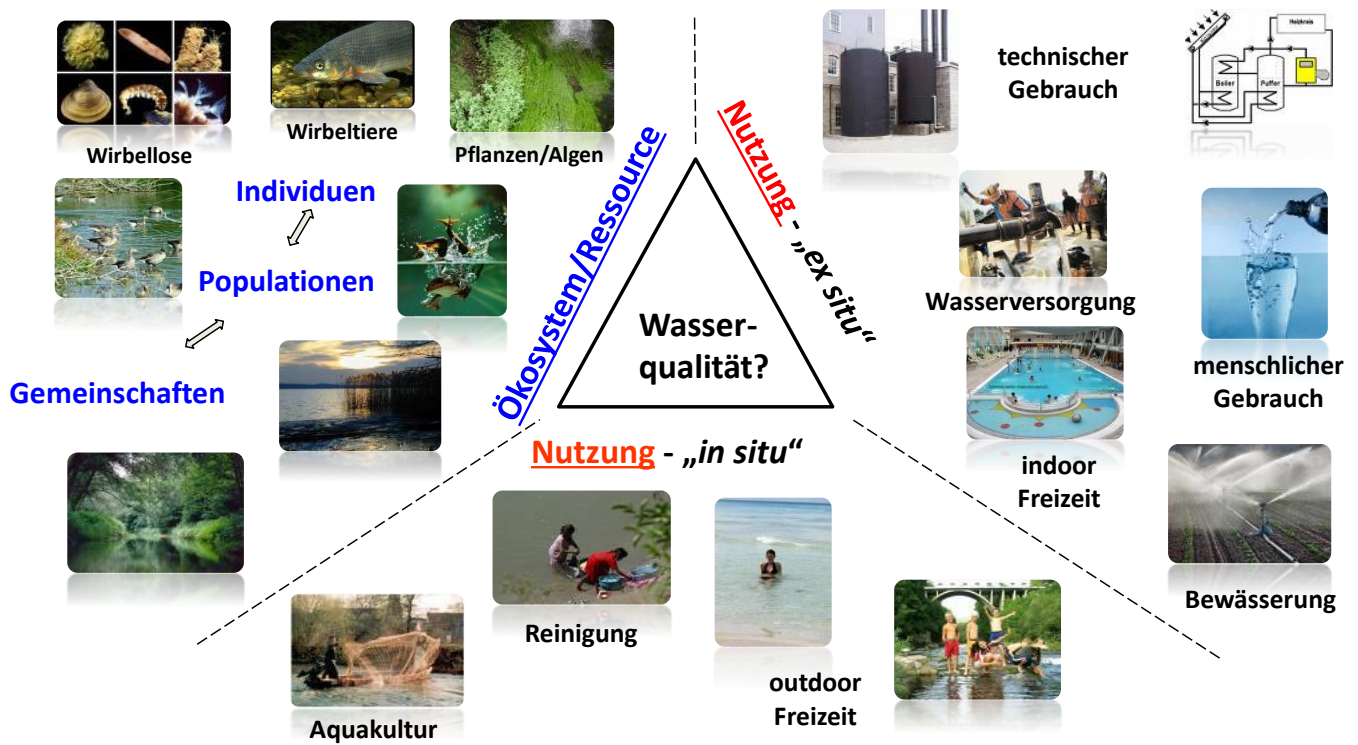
Wirbellose

Wirbeltiere

Pflanzen/Algen

Individuen

Populationen

Gemeinschaften

Ökosystem/Ressource

Wasser-
qualität?

Nutzung - „ex situ“

Nutzung - „in situ“

technischer Gebrauch

Heizkreis

Boiler

Puffer

Wasserversorgung

menschlicher Gebrauch

indoor Freizeit

Bewässerung

Aquakultur

Reinigung

outdoor Freizeit